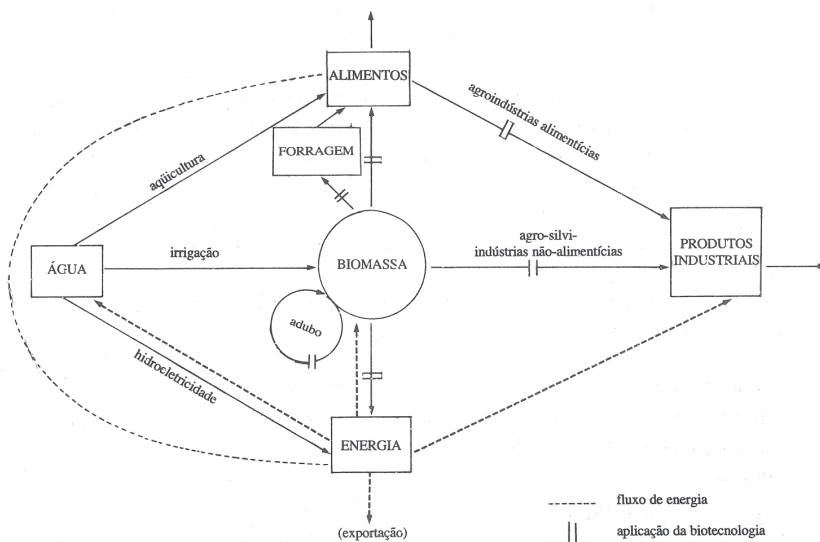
ALIMENTOS

agroindústrias alimentícias

FORRAGEM

aqüicultura

ÁGUA

irrigação

BIOMASSA

agro-silvi-indústrias não-alimentícias

PRODUTOS INDUSTRIAIS

adubo

hidroeletricidade

ENERGIA

(exportação)

fluxo de energia

aplicação da biotecnologia